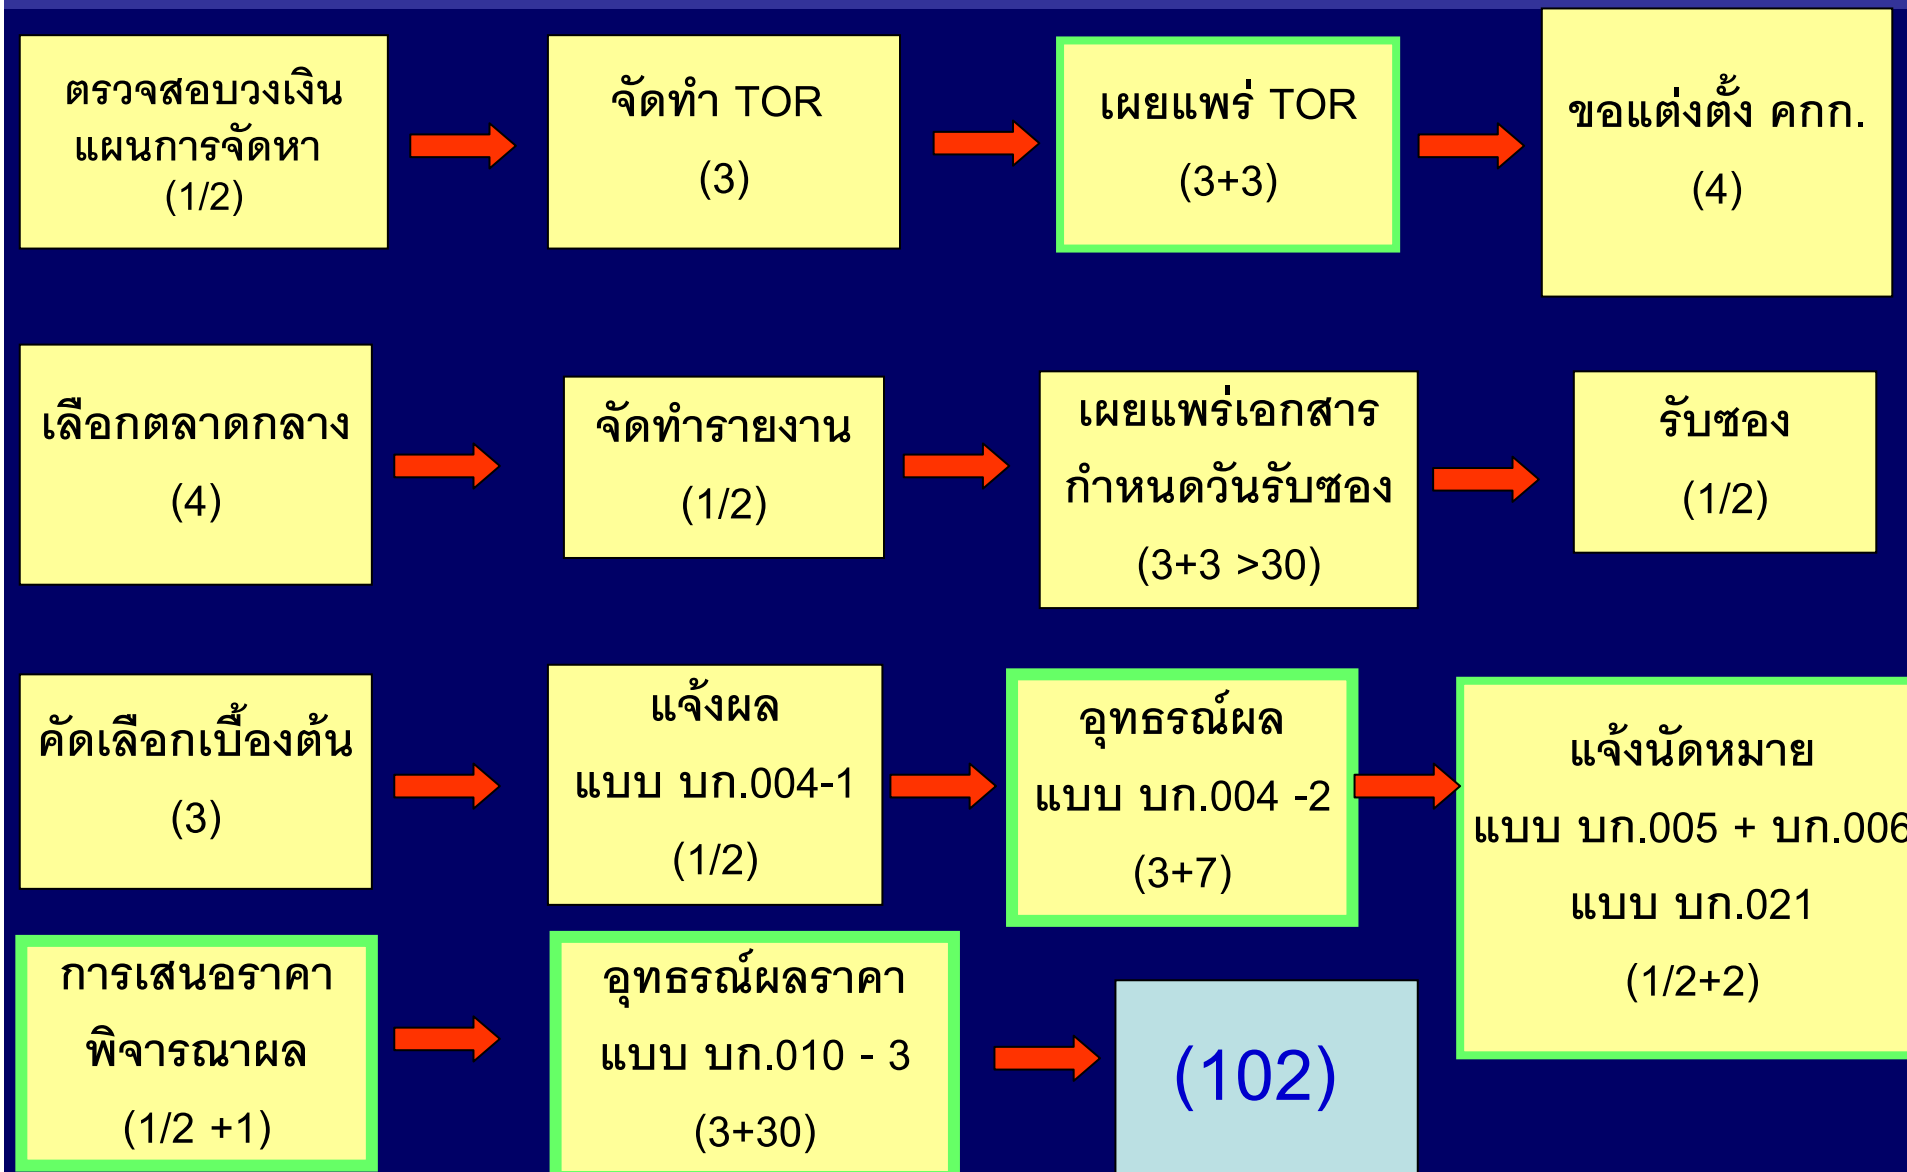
ตรวจสอบวงเงิน แผนการจัดหา (1/2)

จัดทำ TOR (3)

เผยแพร่ TOR (3+3)

ขอแต่งตั้ง คกก. (4)

เลือกตลาดกลาง (4)

จัดทำรายงาน (1/2)

เผยแพร่เอกสาร กำหนดวันรับซอง (3+3 >30)

รับซอง (1/2)

คัดเลือกเบื้องต้น (3)

แจ้งผล แบบ บก.004-1 (1/2)

อุทธรณ์ผล แบบ บก.004 -2 (3+7)

แจ้งนัดหมาย แบบ บก.005 + บก.006 แบบ บก.021 (1/2+2)

การเสนอราคา พิจารณาผล (1/2 +1)

อุทธรณ์ผลราคา แบบ บก.010 - 3 (3+30)

(102)